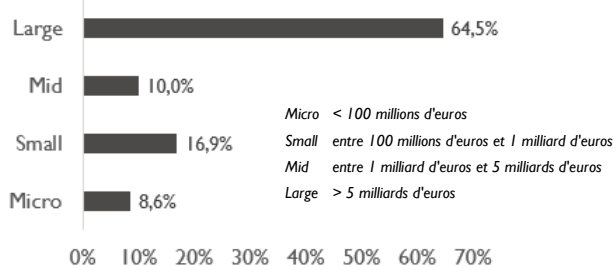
Large 64,5%

Mid 10,0%

Small 16,9%

Micro 8,6%

Micro < 100 millions d'euros
Small entre 100 millions d'euros et 1 milliard d'euros
Mid entre 1 milliard d'euros et 5 milliards d'euros
Large > 5 milliards d'euros

0% 10% 20% 30% 40% 50% 60% 70%